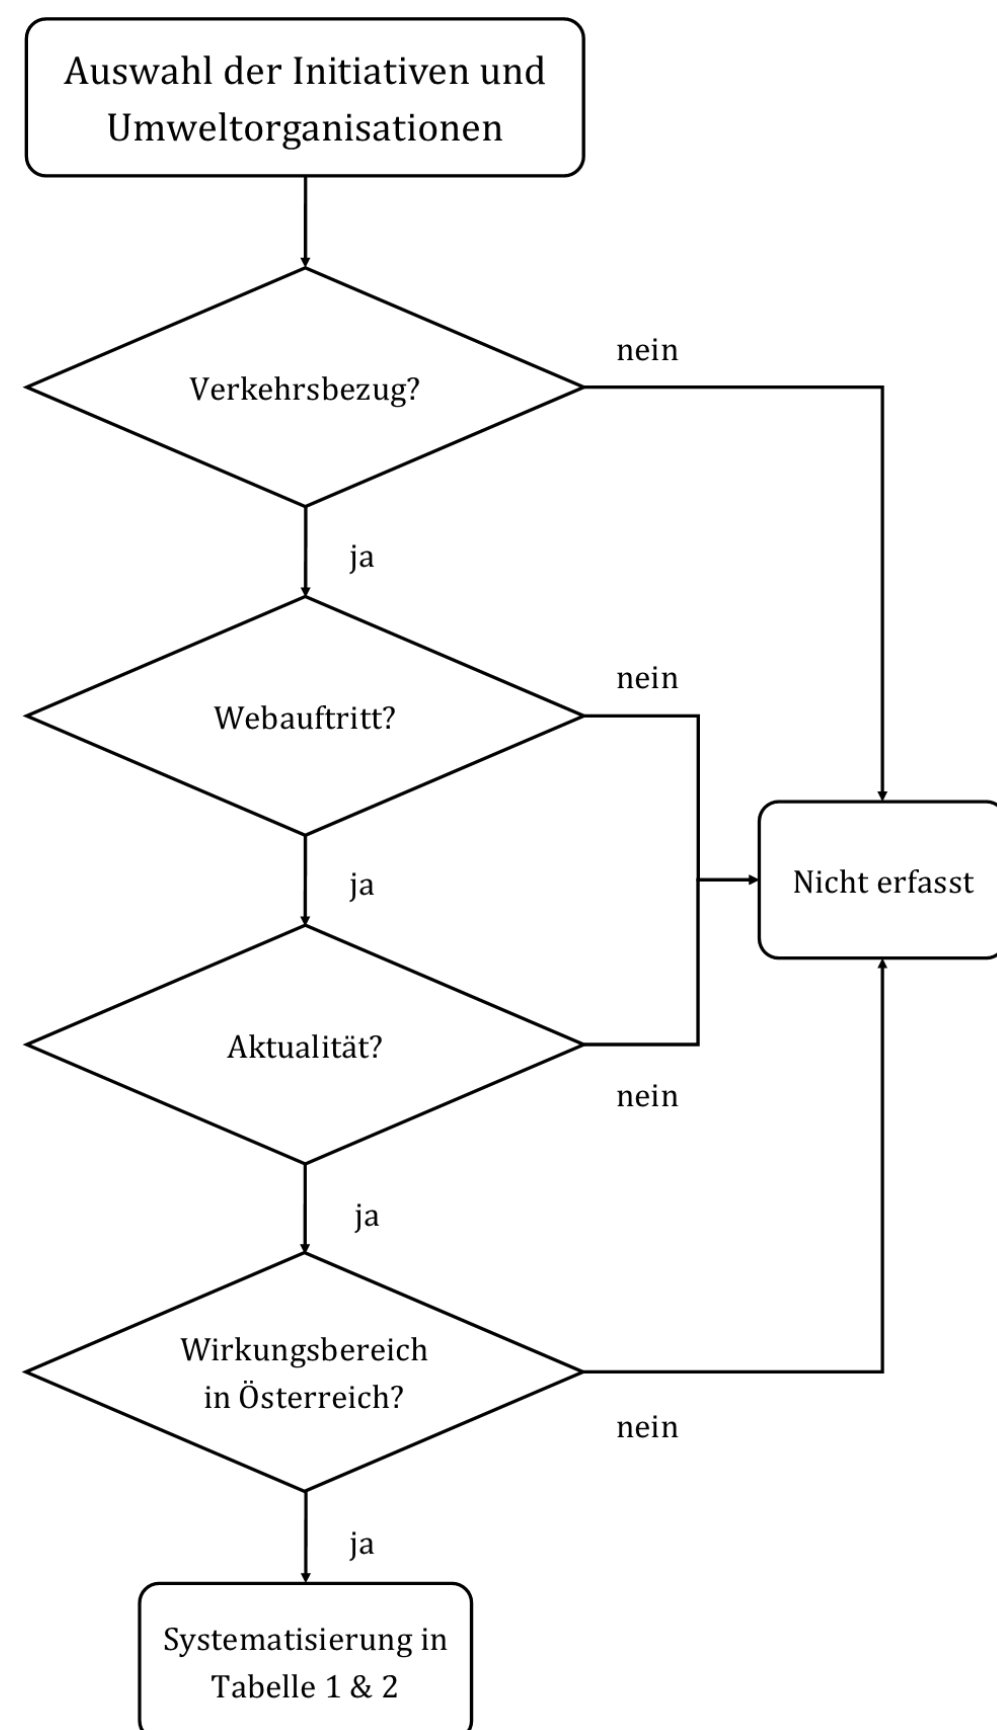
Auswahl der Initiativen und Umweltorganisationen

nein

Verkehrsbezug?

ja

nein

Webauftritt?

Nicht erfasst

ja

Aktualität?

nein

ja

Wirkungsbereich in Österreich?

nein

ja

Systematisierung in Tabelle 1 & 2